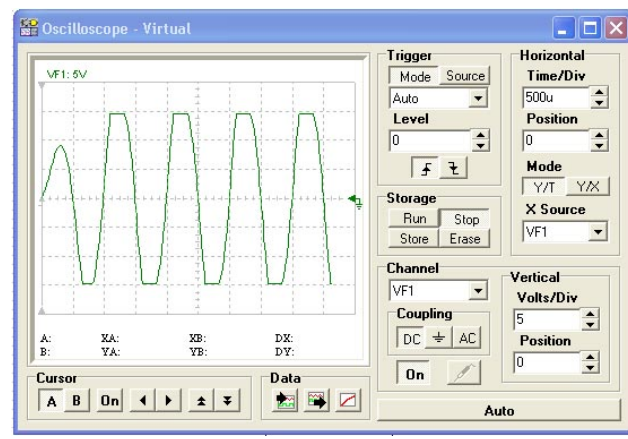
Oscilloscope - Virtual

VF1: 5V

A:
B:
XA:
YA:
XB:
YB:
DX:
DY:

Cursor
A B On

Data

Trigger
Mode Source
Auto
Level
0

Storage
Run Stop
Store Erase

Horizontal
Time/Div
500u
Position
0
Mode
Y/T Y/X
X Source
VF1

Channel
VF1
Coupling
DC AC
On

Vertical
Volts/Div
5
Position
0

Auto